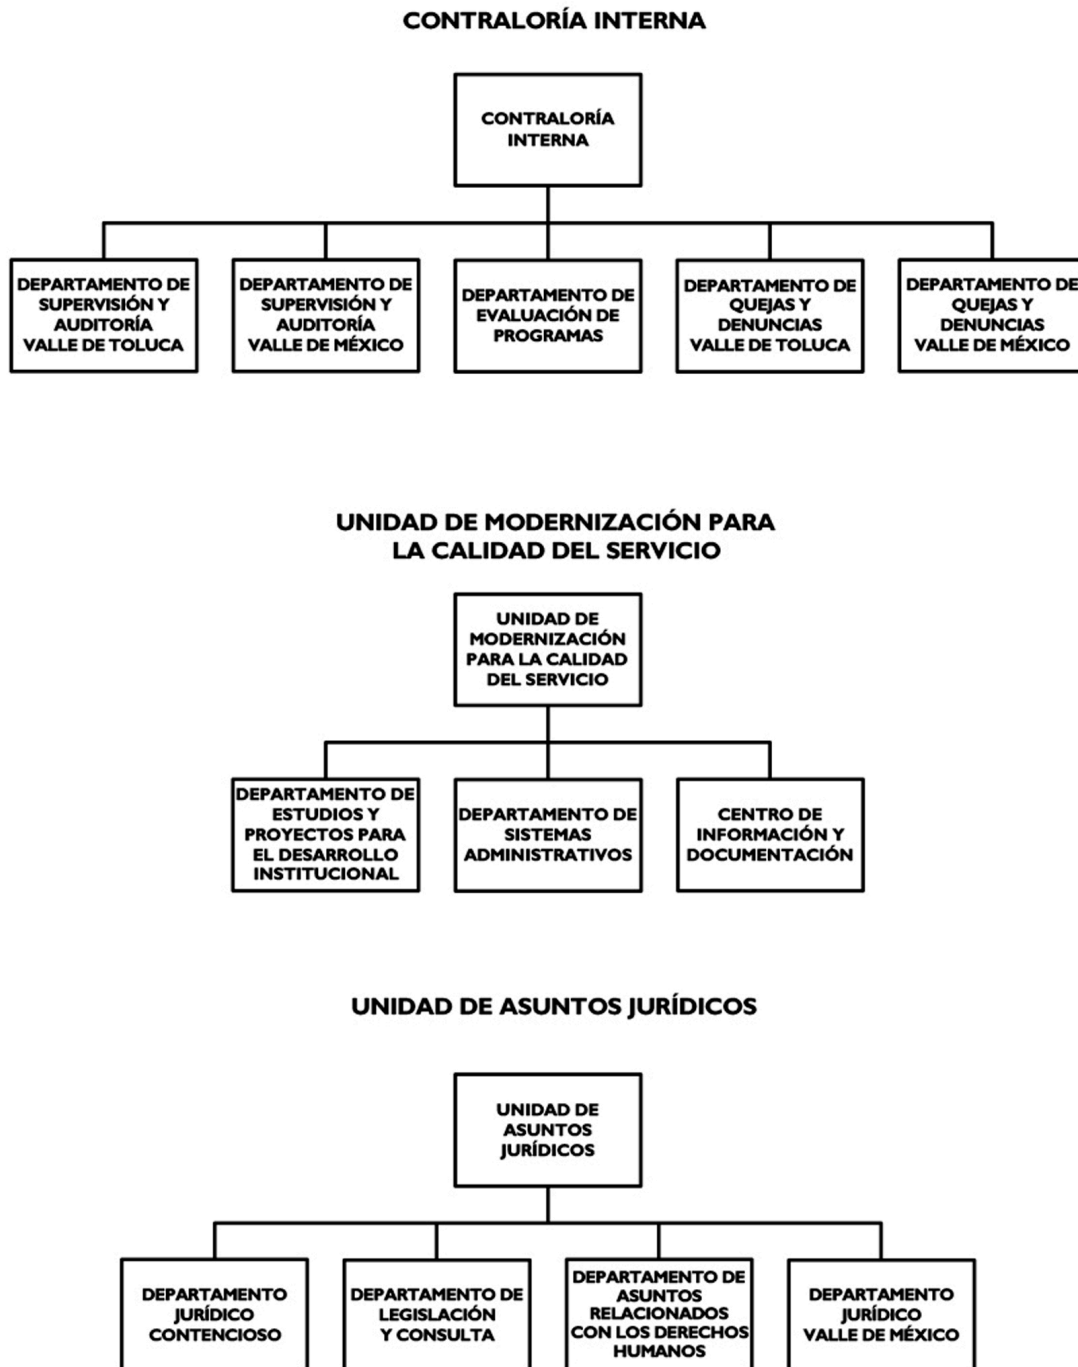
CONTRALORÍA INTERNA

CONTRALORÍA INTERNA

DEPARTAMENTO DE SUPERVISIÓN Y AUDITORÍA VALLE DE TOLUCA

DEPARTAMENTO DE SUPERVISIÓN Y AUDITORÍA VALLE DE MÉXICO

DEPARTAMENTO DE EVALUACIÓN DE PROGRAMAS

DEPARTAMENTO DE QUEJAS Y DENUNCIAS VALLE DE TOLUCA

DEPARTAMENTO DE QUEJAS Y DENUNCIAS VALLE DE MÉXICO

UNIDAD DE MODERNIZACIÓN PARA LA CALIDAD DEL SERVICIO

UNIDAD DE MODERNIZACIÓN PARA LA CALIDAD DEL SERVICIO

DEPARTAMENTO DE ESTUDIOS Y PROYECTOS PARA EL DESARROLLO INSTITUCIONAL

DEPARTAMENTO DE SISTEMAS ADMINISTRATIVOS

CENTRO DE INFORMACIÓN Y DOCUMENTACIÓN

UNIDAD DE ASUNTOS JURÍDICOS

UNIDAD DE ASUNTOS JURÍDICOS

DEPARTAMENTO JURÍDICO CONTENCIOSO

DEPARTAMENTO DE LEGISLACIÓN Y CONSULTA

DEPARTAMENTO DE ASUNTOS RELACIONADOS CON LOS DERECHOS HUMANOS

DEPARTAMENTO JURÍDICO VALLE DE MÉXICO